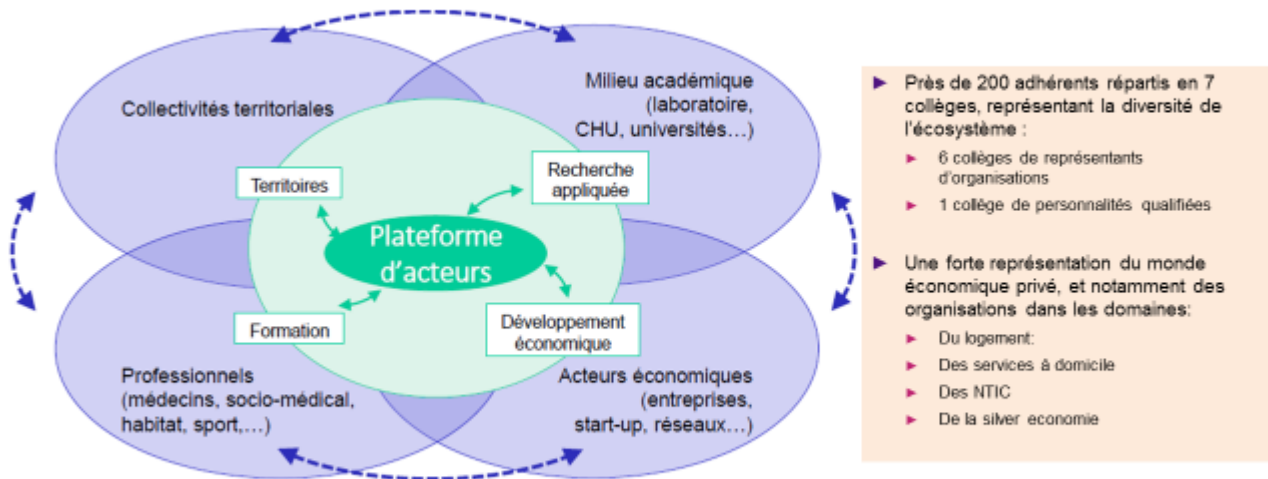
Collectivités territoriales

Milieu académique (laboratoire, CHU, universités…)

Territoires

Recherche appliquée

Plateforme d'acteurs

Formation

Développement économique

Professionnels (médecins, socio-médical, habitat, sport,…)

Acteurs économiques (entreprises, start-up, réseaux…)

► Près de 200 adhérents répartis en 7 collèges, représentant la diversité de l'écosystème :

► 6 collèges de représentants d'organisations

► 1 collège de personnalités qualifiées

► Une forte représentation du monde économique privé, et notamment des organisations dans les domaines:

► Du logement:

► Des services à domicile

► Des NTIC

► De la silver economie